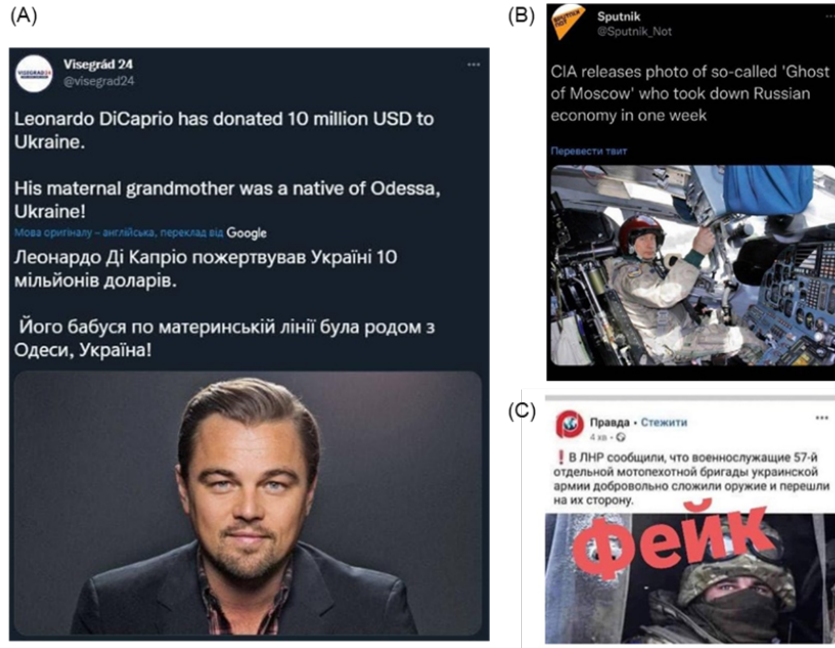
(A)

Visegrád 24
@visegrad24

Leonardo DiCaprio has donated 10 million USD to Ukraine.

His maternal grandmother was a native of Odessa, Ukraine!

Мова оригіналу – англійська, переклад від Google

Леонардо Ді Капріо пожертвував Україні 10 мільйонів доларів.

Його бабуся по материнській лінії була родом з Одеси, Україна!

(B)

Sputnik
@Sputnik_Not

CIA releases photo of so-called 'Ghost of Moscow' who took down Russian economy in one week

Перевести твит

(C)

Правда • Стежити
4 хв •

❗ В ЛНР сообщили, что военнослужащие 57-й отдельной мотопехотной бригады украинской армии добровольно сложили оружие и перешли на их сторону.

Фейк